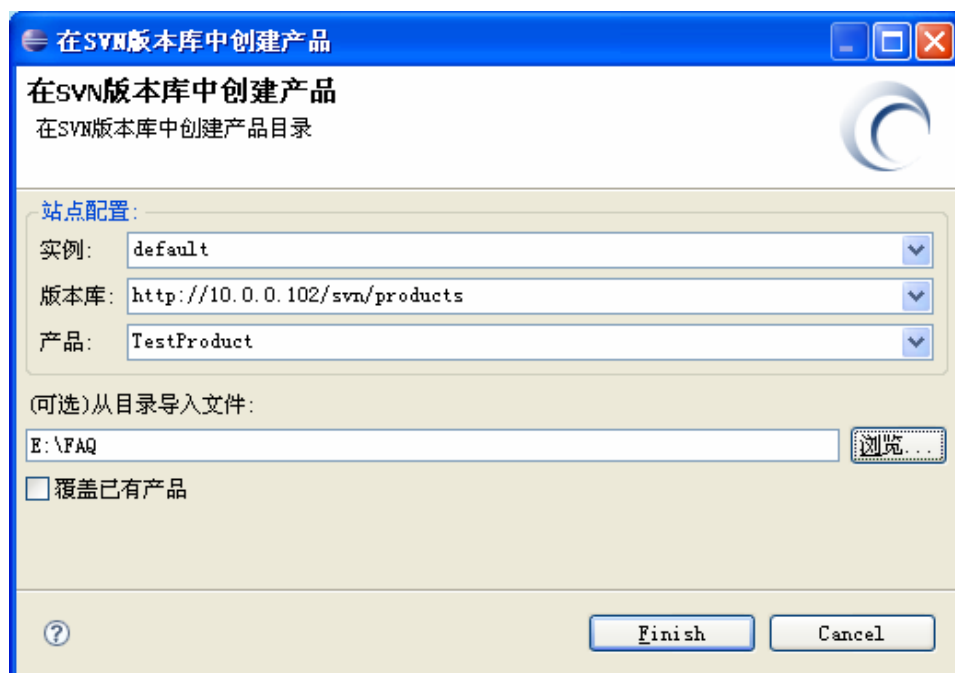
在SVN版本库中创建产品

在SVN版本库中创建产品
在SVN版本库中创建产品目录

站点配置:
实例: default
版本库: http://10.0.0.102/svn/products
产品: TestProduct

(可选)从目录导入文件:
E:\FAQ
浏览...
覆盖已有产品

?
Finish
Cancel